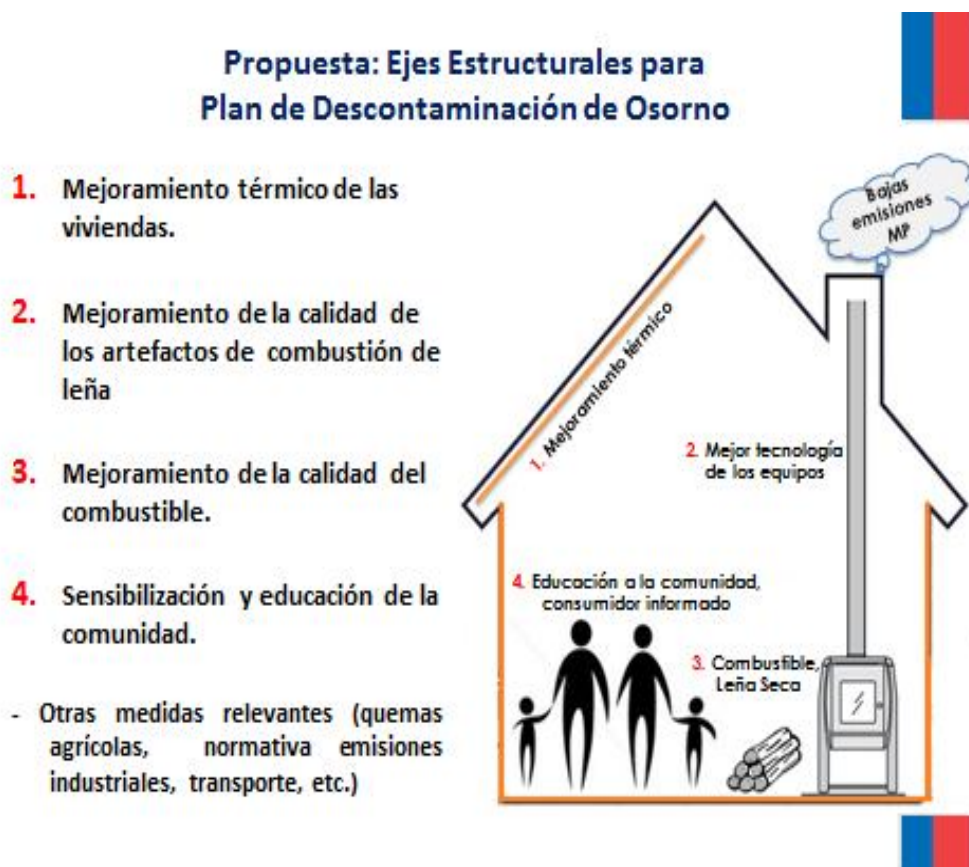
Propuesta: Ejes Estructurales para Plan de Descontaminación de Osorno

1. Mejoramiento térmico de las viviendas.

2. Mejoramiento de la calidad de los artefactos de combustión de leña

3. Mejoramiento de la calidad del combustible.

4. Sensibilización y educación de la comunidad.

- Otras medidas relevantes (quemas agrícolas, normativa emisiones industriales, transporte, etc.)

Bajas emisiones MP

1. Mejoramiento térmico

2. Mejor tecnología de los equipos

4. Educación a la comunidad, consumidor informado

3. Combustible, Leña Seca